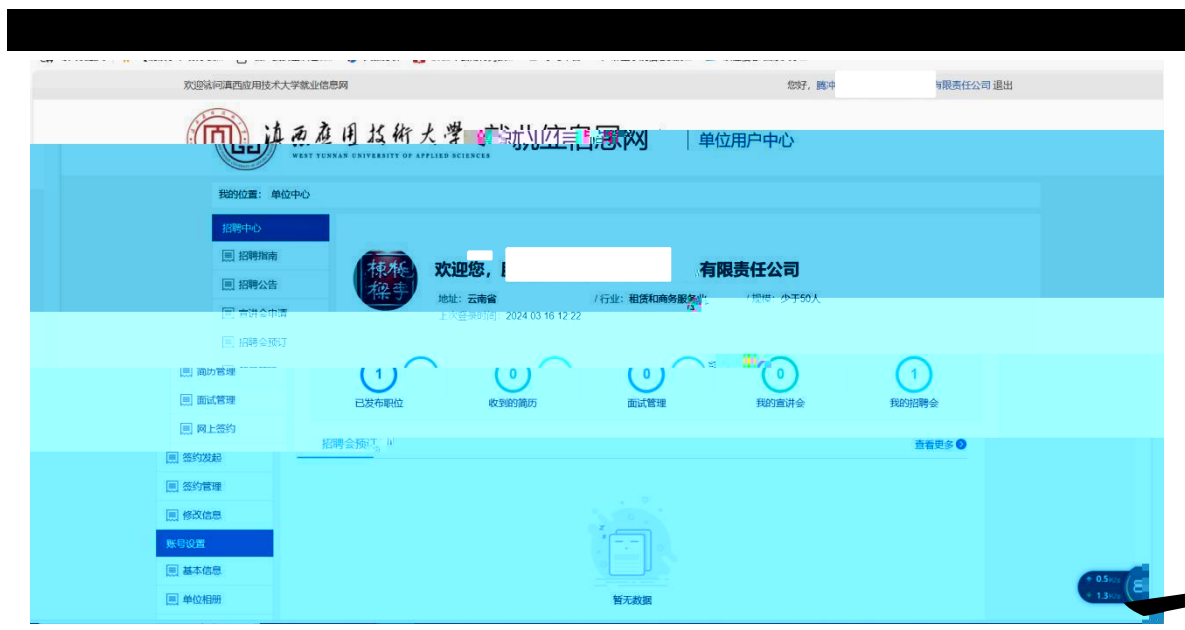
欢迎访问滇西应用技术大学就业信息网

您好，腾冲 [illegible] 有限责任公司 退出

滇西应用技术大学 就业信息网

WEST YUNNAN UNIVERSITY OF APPLIED SCIENCES

单位用户中心

我的位置： 单位中心

招聘中心

招聘指南

招聘公告

宣讲会申请

招聘会预订

简历管理

面试管理

网上签约

签约发起

签约管理

修改信息

账号设置

基本信息

单位相册

欢迎您，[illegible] 有限责任公司

地址：云南省

/ 行业：租赁和商务服务业

/ 规模：少于50人

上次登录时间 2024 03 16 12 22

1 已发布职位

0 收到的简历

0 面试管理

0 我的宣讲会

1 我的招聘会

招聘会预订

查看更多

暂无数据

0.5K/s

1.3K/s